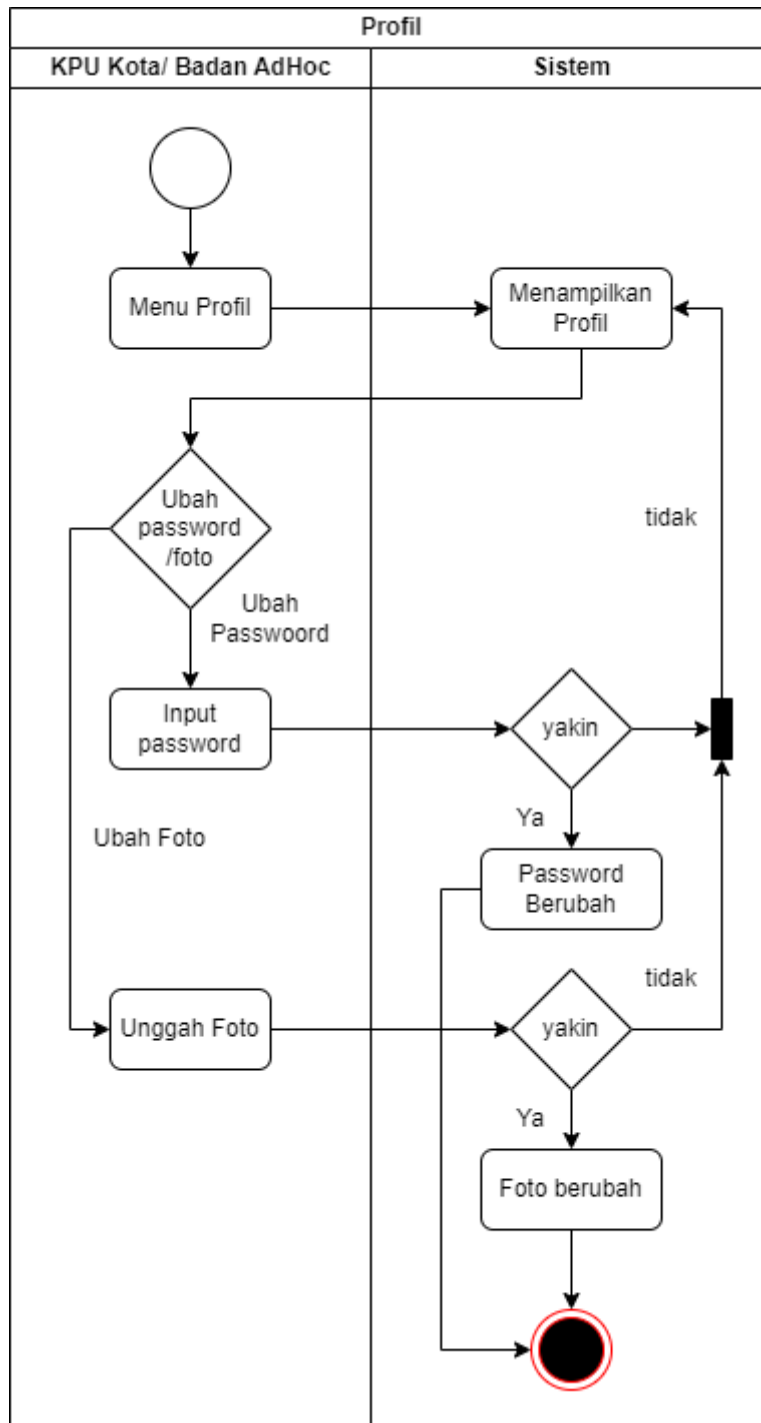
Profil

KPU Kota/ Badan AdHoc

Sistem

Menu Profil

Menampilkan Profil

Ubah password /foto

tidak

Ubah Passwoord

Input password

yakin

Ya

Ubah Foto

Password Berubah

tidak

Unggah Foto

yakin

Ya

Foto berubah